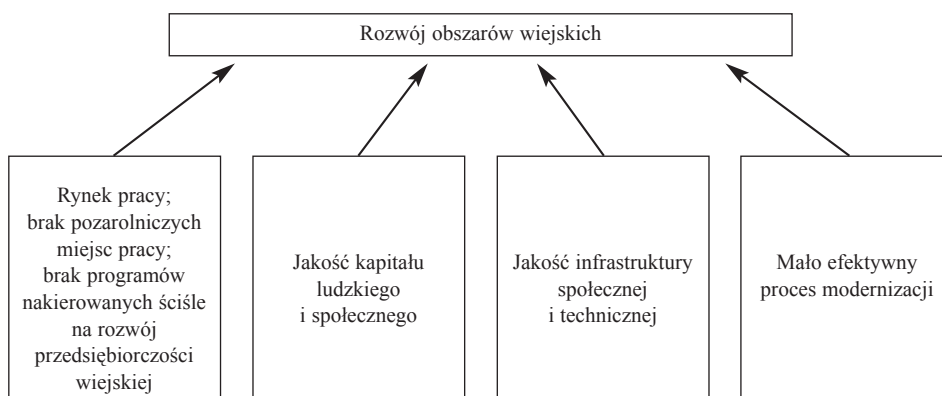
Rozwój obszarów wiejskich

Rynek pracy; brak pozarolniczych miejsc pracy; brak programów nakierowanych ściśle na rozwój przedsiębiorczości wiejskiej

Jakość kapitału ludzkiego i społecznego

Jakość infrastruktury społecznej i technicznej

Mało efektywny proces modernizacji